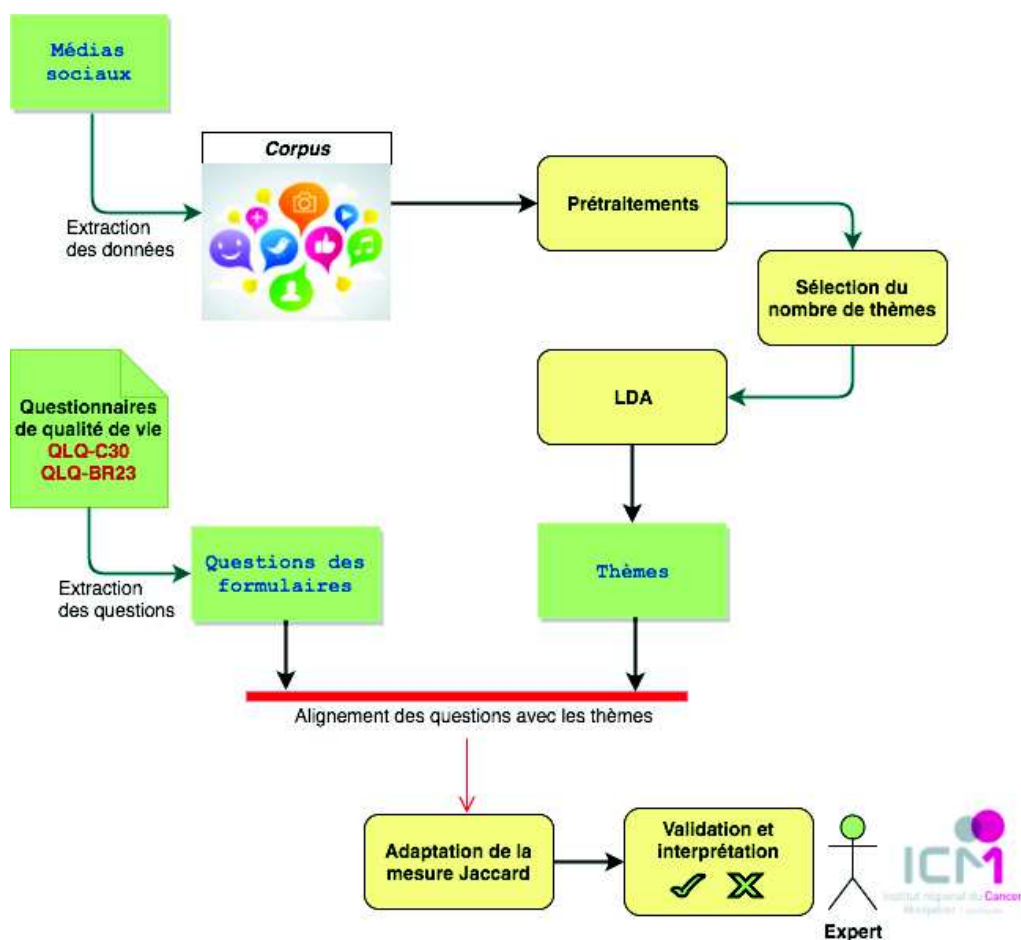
Médias sociaux

Corpus

Extraction des données

Prétraitements

Sélection du nombre de thèmes

LDA

Questionnaires de qualité de vie
QLQ-C30
QLQ-BR23

Extraction des questions

Questions des formulaires

Thèmes

Alignement des questions avec les thèmes

Adaptation de la mesure Jaccard

Validation et interprétation

Expert

ICM
Institut régional du Cancer
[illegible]